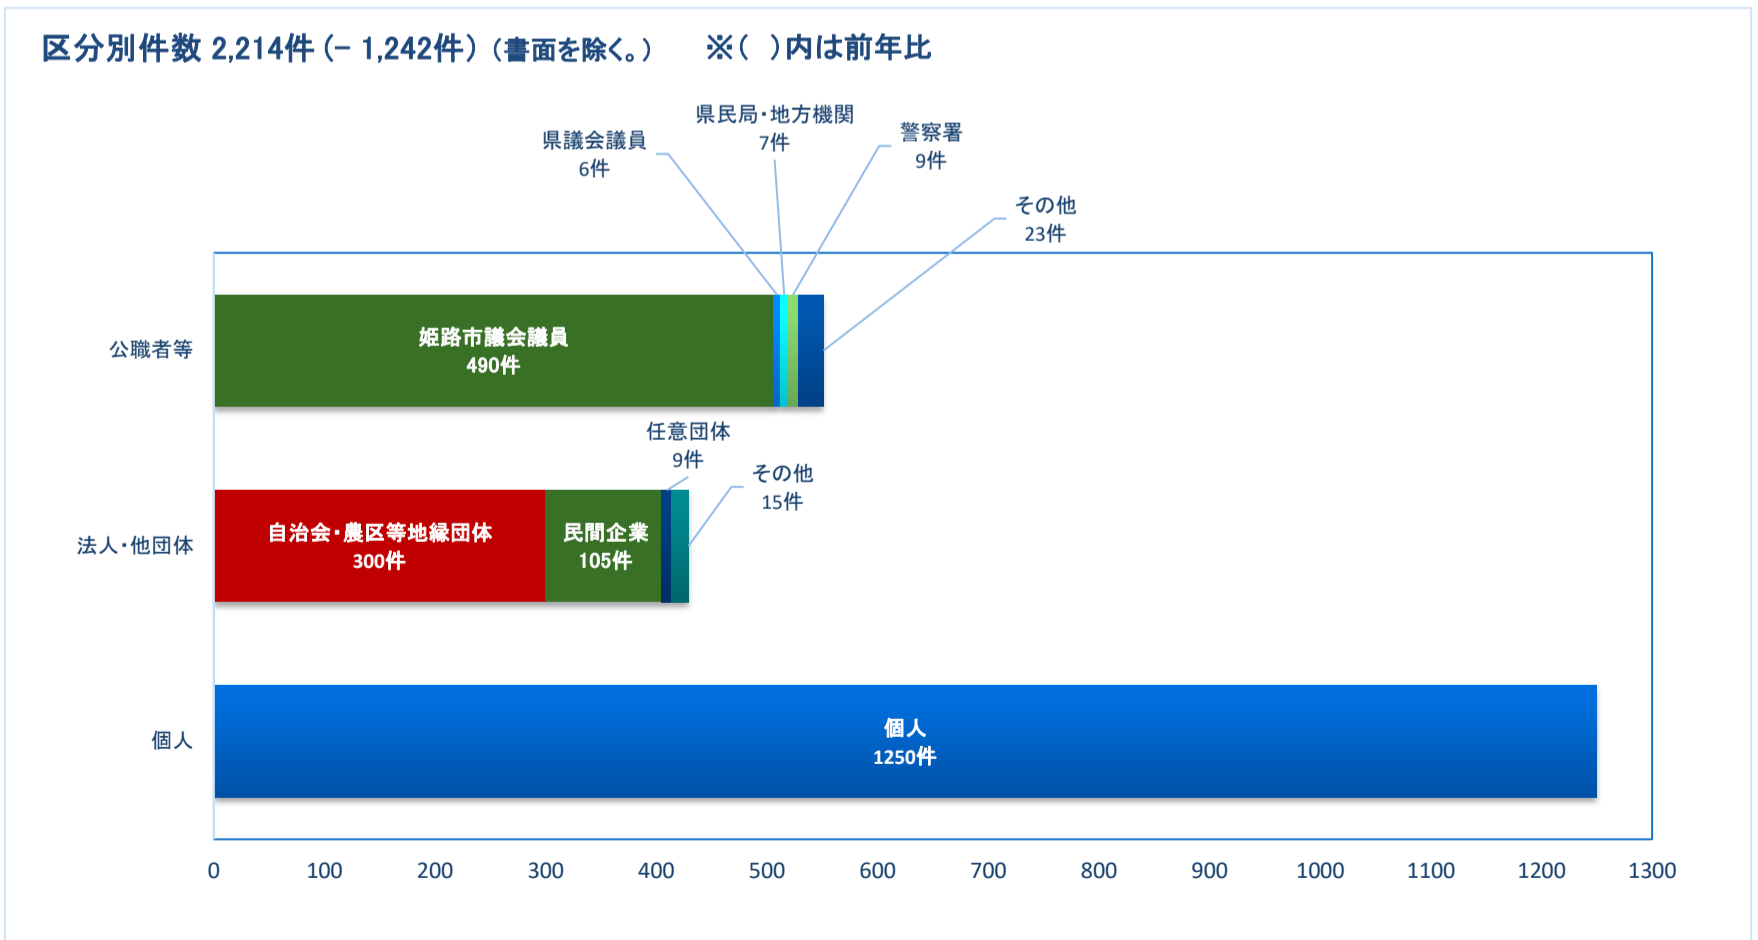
区分別件数 2,214件（− 1,242件）（書面を除く。） ※（ ）内は前年比

県議会議員
6件

県民局・地方機関
7件

警察署
9件

その他
23件

公職者等

姫路市議会議員
490件

任意団体
9件

その他
15件

法人・他団体

自治会・農区等地縁団体
300件

民間企業
105件

個人

個人
1250件

0 100 200 300 400 500 600 700 800 900 1000 1100 1200 1300